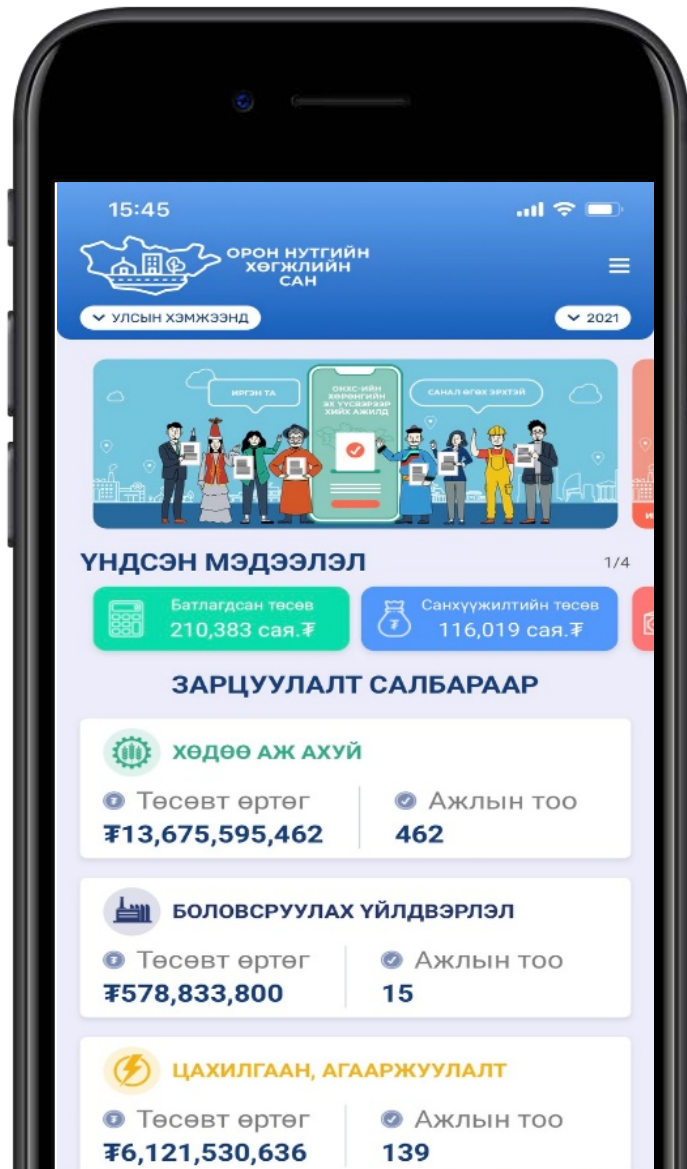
15:45

ОРОН НУТГИЙН ХӨГЖЛИЙН САН

УЛСЫН ХЭМЖЭЭНД

2021

ИРГЭН ТА

ОНХС-ИЙН ХӨРӨНГИЙН ЗЕ ҮҮСВЭРЭЭР ХИЙХ АЖИЛД

САНАЛ ӨГӨХ ЭРХТЭЙ

ҮНДСЭН МЭДЭЭЛЭЛ

1/4

Батлагдсан төсөв
210,383 сая.₮

Санхүүжилтийн төсөв
116,019 сая.₮

ЗАРЦУУЛАЛТ САЛБАРААР

ХӨДӨӨ АЖ АХУЙ

Төсөвт өртөг
₮13,675,595,462

Ажлын тоо
462

БОЛОВСРУУЛАХ ҮЙЛДВЭРЛЭЛ

Төсөвт өртөг
₮578,833,800

Ажлын тоо
15

ЦАХИЛГААН, АГААРЖУУЛАЛТ

Төсөвт өртөг
₮6,121,530,636

Ажлын тоо
139